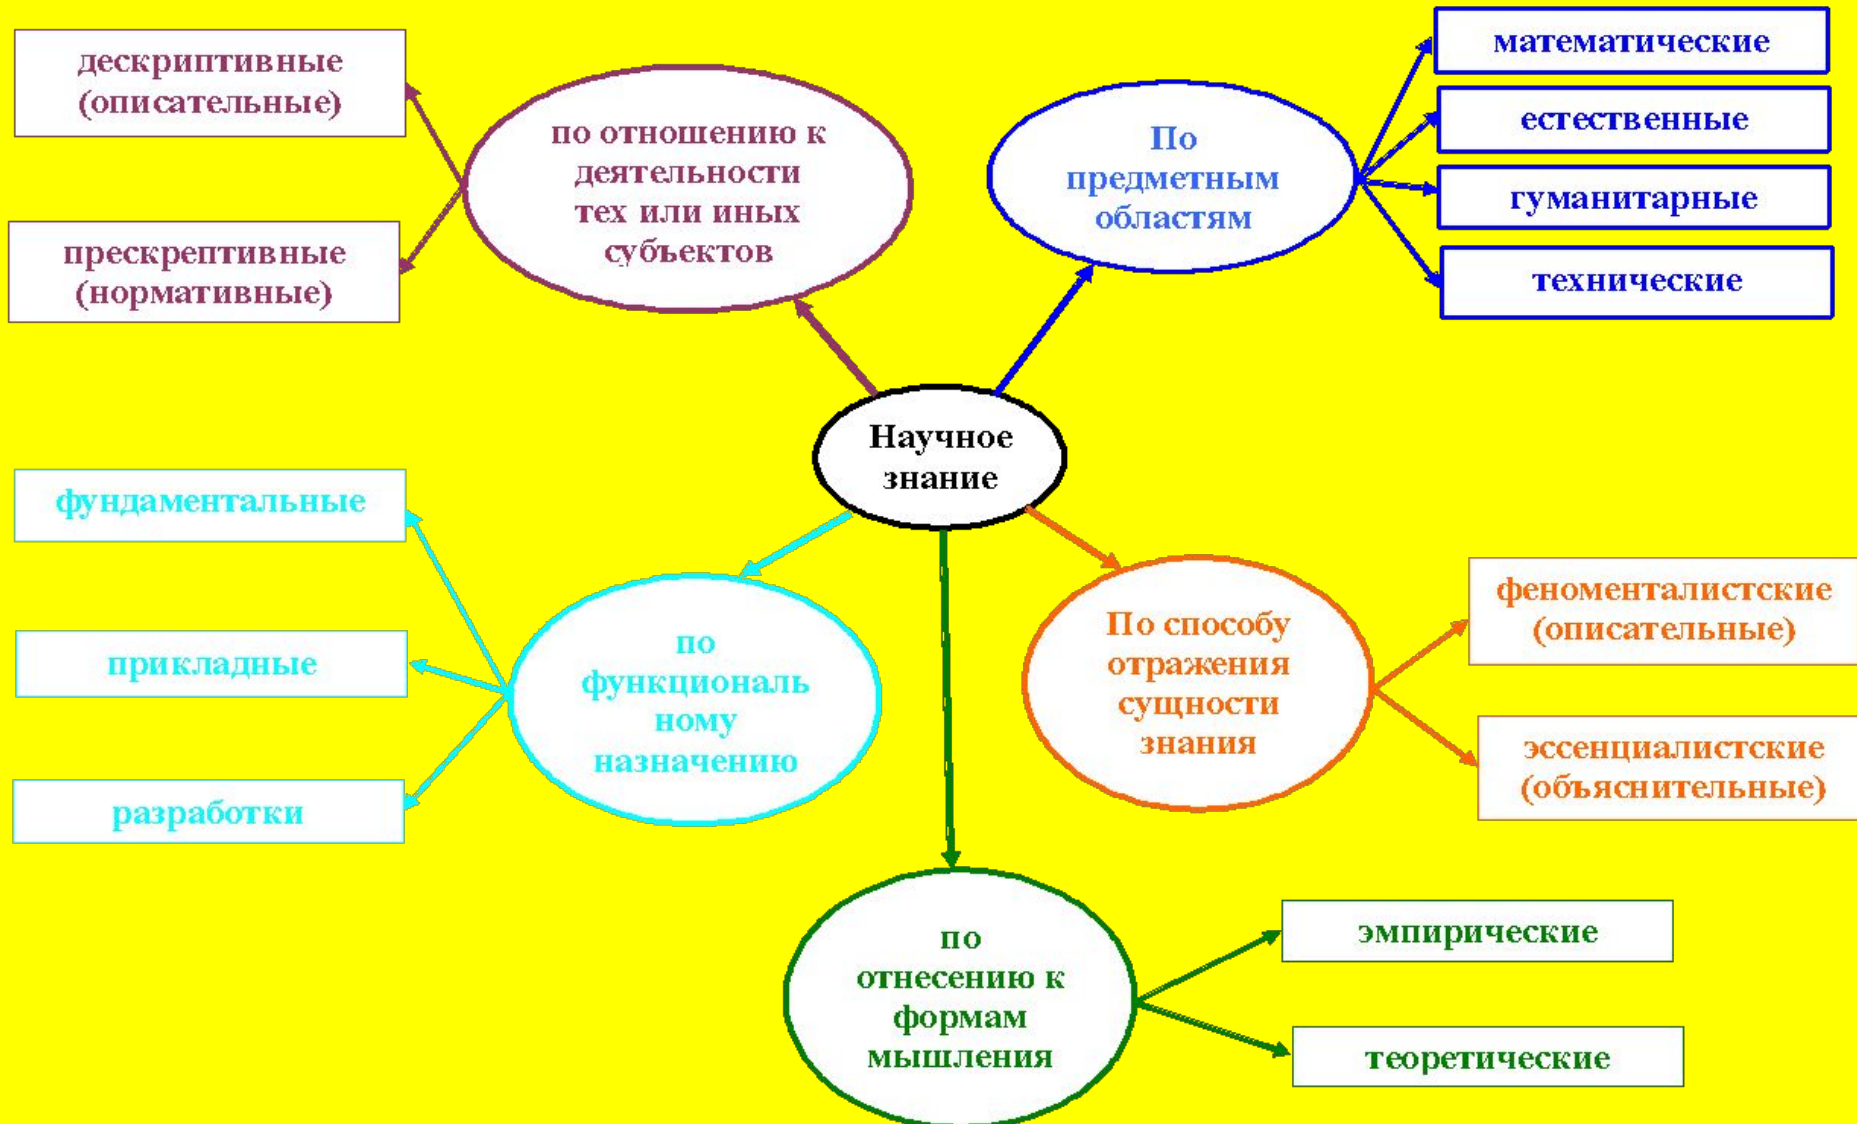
дескриптивные (описательные)

прескрептивные (нормативные)

по отношению к деятельности тех или иных субъектов

По предметным областям

математические

естественные

гуманитарные

технические

Научное знание

фундаментальные

прикладные

разработки

по функциональ ному назначению

По способу отражения сущности знания

феноменталистские (описательные)

эссенциалистские (объяснительные)

по отнесению к формам мышления

эмпирические

теоретические